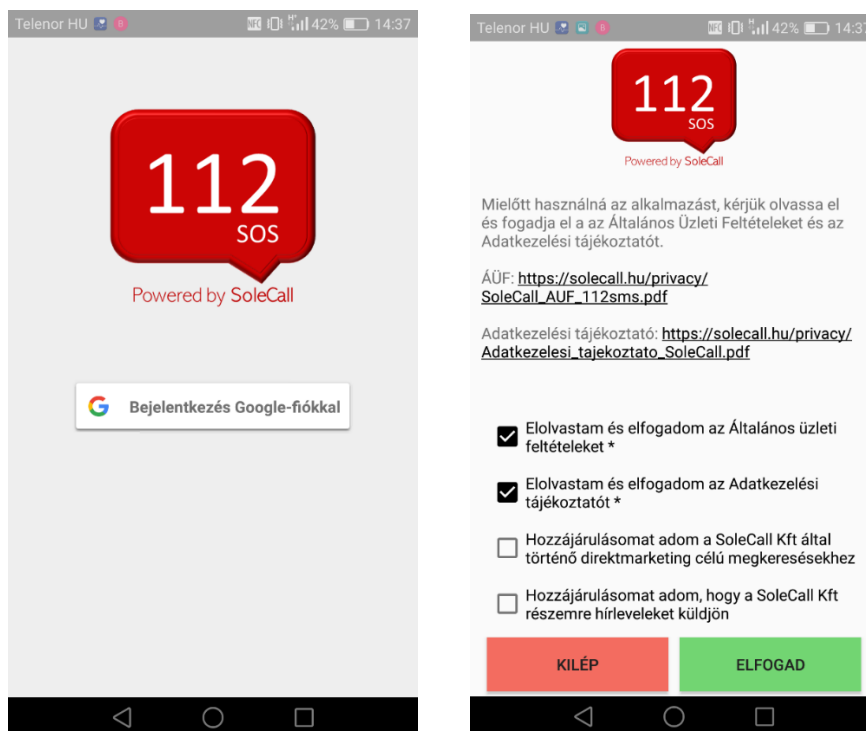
Telenor HU 42% 14:37

112
SOS
Powered by SoleCall

Bejelentkezés Google-fiókkal

Telenor HU 42% 14:37

112
SOS
Powered by SoleCall

Mielőtt használná az alkalmazást, kérjük olvassa el és fogadja el a az Általános Üzleti Feltételeket és az Adatkezelési tájékoztatót.

ÁÜF: https://solecall.hu/privacy/SoleCall_AUF_112sms.pdf

Adatkezelési tájékoztató: https://solecall.hu/privacy/Adatkezelesi_tajekoztato_SoleCall.pdf

Elolvastam és elfogadom az Általános üzleti feltételeket *

Elolvastam és elfogadom az Adatkezelési tájékoztatót *

Hozzájárulásomat adom a SoleCall Kft által történő direktmarketing célú megkeresésekhez

Hozzájárulásomat adom, hogy a SoleCall Kft részemre hírleveleket küldjön

KILÉP

ELFOGAD